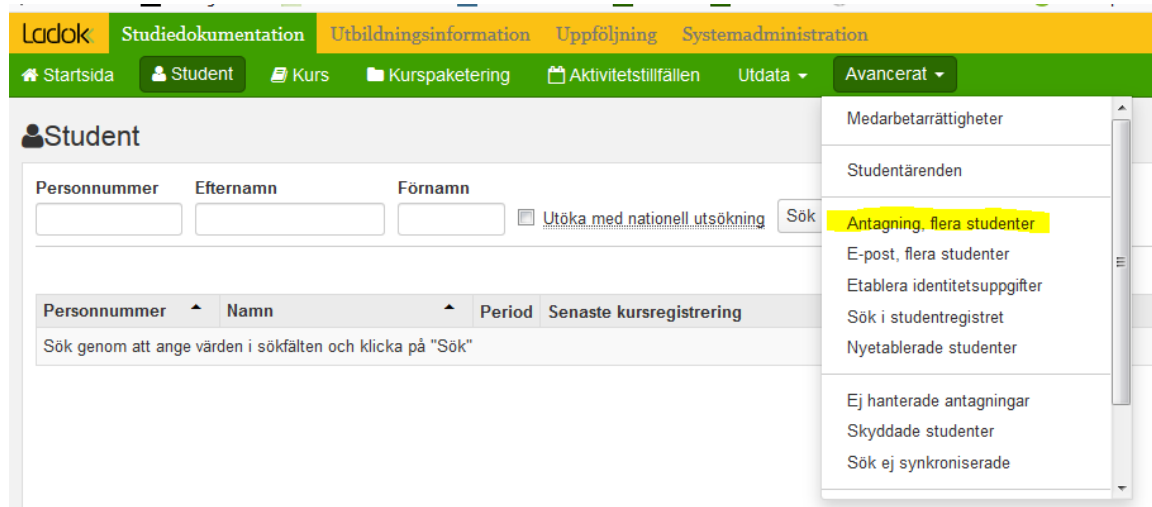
Ladok Studiedokumentation Utbildningsinformation Uppföljning Systemadministration

Startsida Student Kurs Kurspaketering Aktivitetstillfällen Utdata Avancerat

Student

Personnummer Efternamn Förnamn

Utöka med nationell utsökning Sök

| Personnummer | Namn | Period | Senaste kursregistrering |
|---|---|---|---|
| Sök genom att ange värden i sökfälten och klicka på "Sök" | | | |

Medarbetarrättigheter

Studentärenden

Antagning, flera studenter
E-post, flera studenter
Etablera identitetsuppgifter
Sök i studentregistret
Nyetablerade studenter

Ej hanterade antagningar
Skyddade studenter
Sök ej synkroniserade